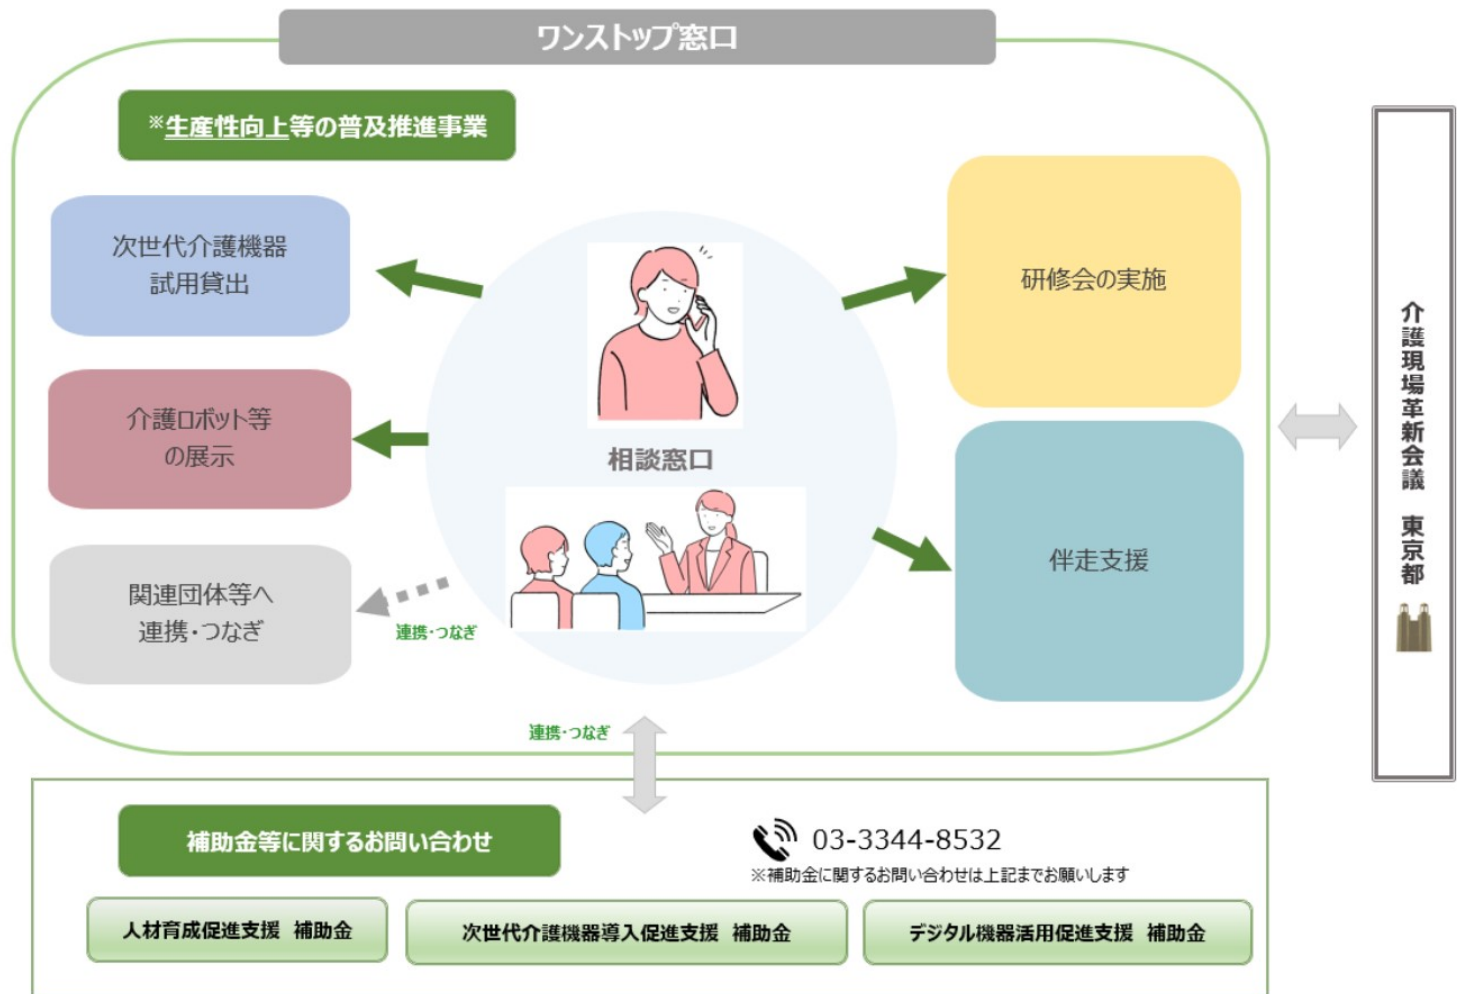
ワンストップ窓口

※生産性向上等の普及推進事業

次世代介護機器
試用貸出

介護ロボット等
の展示

関連団体等へ
連携・つなぎ

連携・つなぎ

相談窓口

研修会の実施

伴走支援

介護現場革新会議 東京都

連携・つなぎ

補助金等に関するお問い合わせ

03-3344-8532
※補助金に関するお問い合わせは上記までお願いします

人材育成促進支援 補助金

次世代介護機器導入促進支援 補助金

デジタル機器活用促進支援 補助金